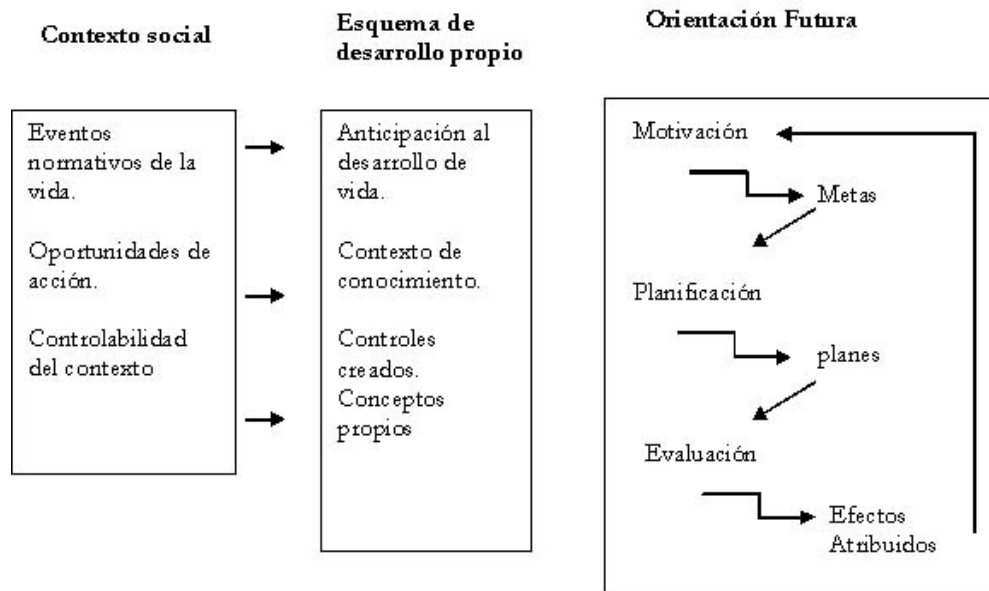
Contexto social

Esquema de desarrollo propio

Orientación Futura

Eventos normativos de la vida.

Oportunidades de acción.

Controlabilidad del contexto

Anticipación al desarrollo de vida.

Contexto de conocimiento.

Controles creados.
Conceptos propios

Motivación

Metas

Planificación

planes

Evaluación

Efectos Atribuidos